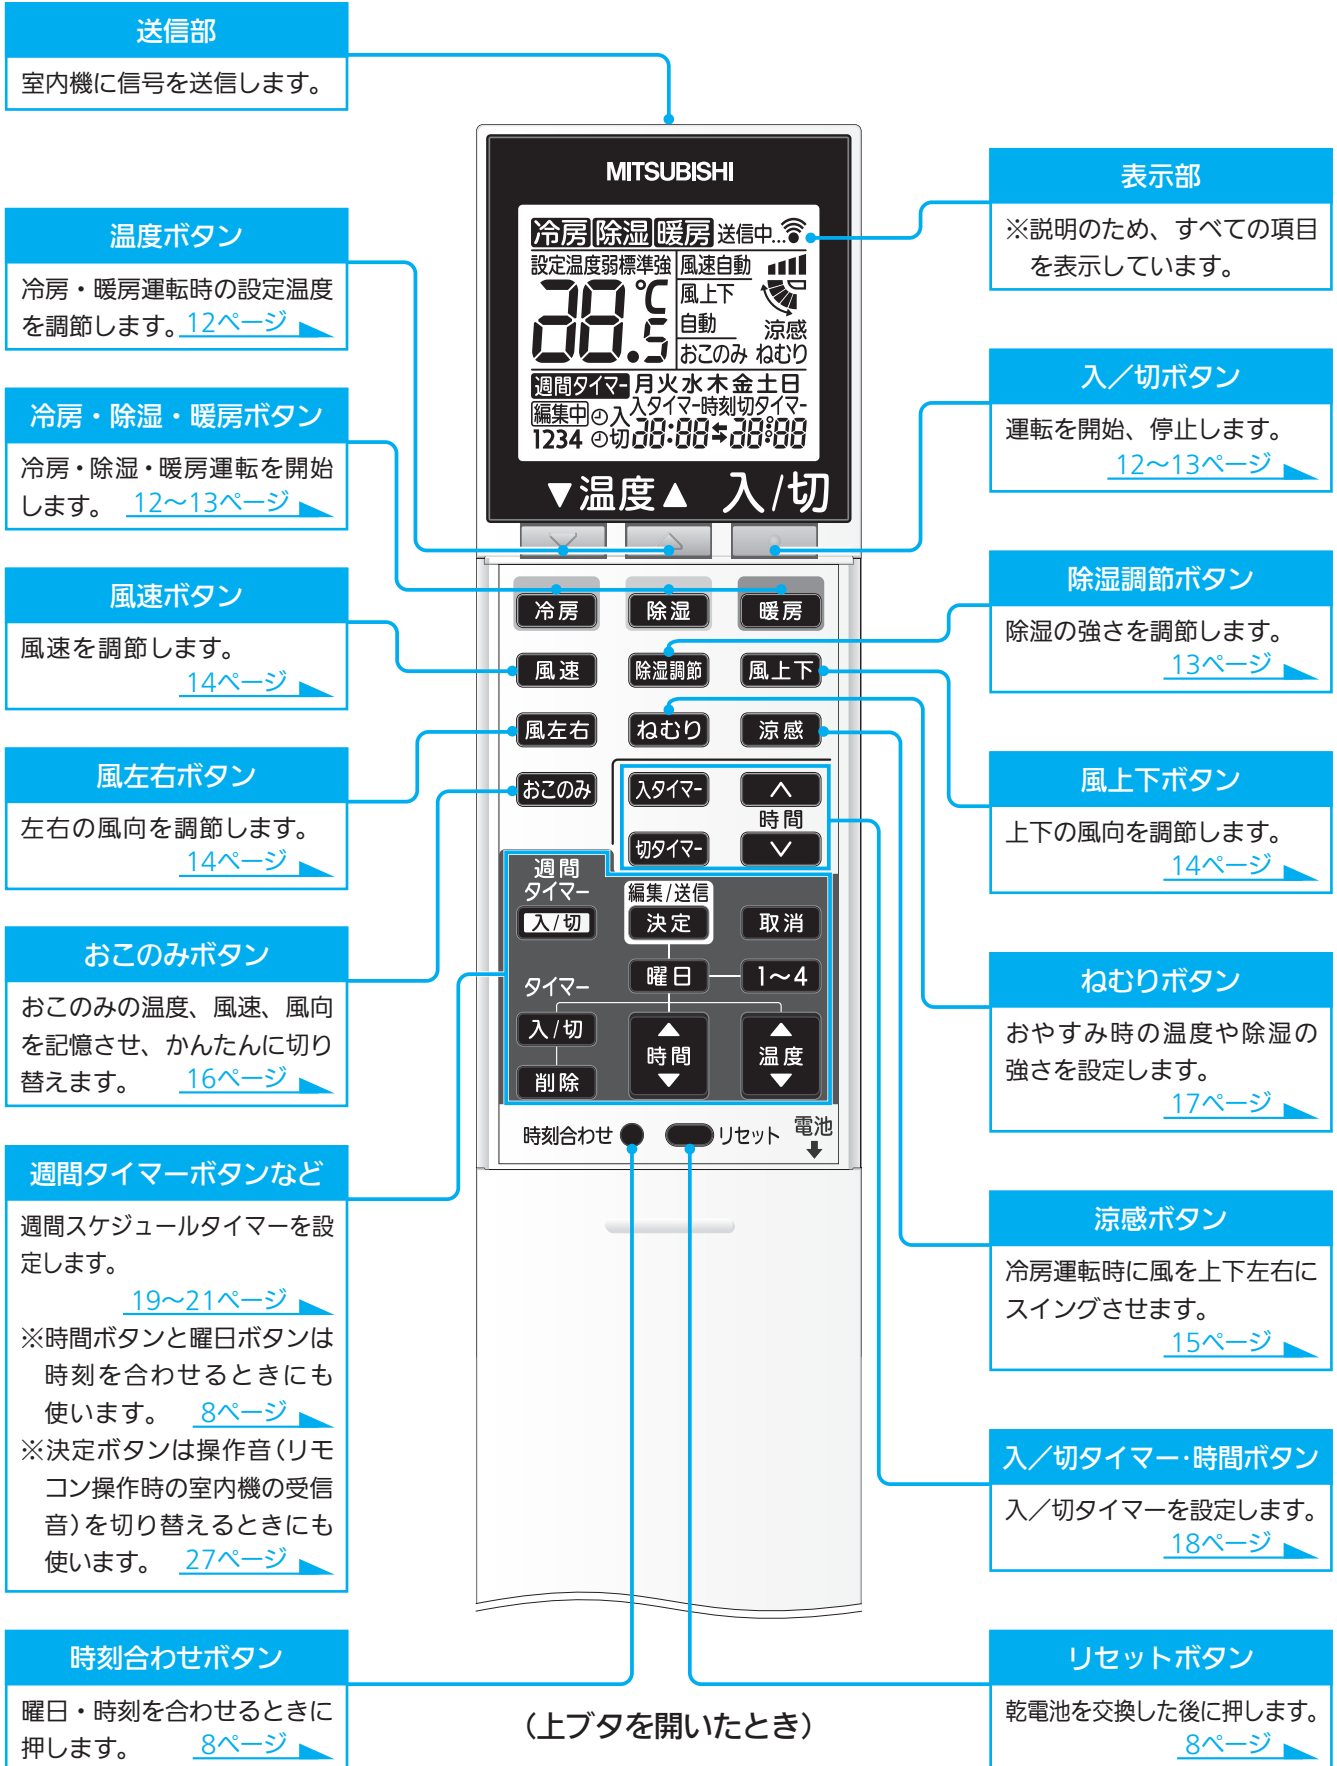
送信部
室内機に信号を送信します。

温度ボタン
冷房・暖房運転時の設定温度を調節します。12ページ

冷房・除湿・暖房ボタン
冷房・除湿・暖房運転を開始します。 12〜13ページ

風速ボタン
風速を調節します。 14ページ

風左右ボタン
左右の風向を調節します。 14ページ

おこのみボタン
おこのみの温度、風速、風向を記憶させ、かんたんに切り替えます。 16ページ

週間タイマーボタンなど
週間スケジュールタイマーを設定します。 19〜21ページ
※時間ボタンと曜日ボタンは時刻を合わせるときにも使います。 8ページ
※決定ボタンは操作音（リモコン操作時の室内機の受信音）を切り替えるときにも使います。 27ページ

時刻合わせボタン
曜日・時刻を合わせるときに押します。 8ページ

MITSUBISHI
冷房 除湿 暖房 送信中...
設定温度弱標準強 風速自動
風上下
自動 涼感
おこのみ ねむり
週間タイマー 月火水木金土日
編集中 入 入タイマー 時刻 切タイマー
1234 切 88:88 88:88
▼温度▲ 入/切
冷房 除湿 暖房
風速 除湿調節 風上下
風左右 ねむり 涼感
おこのみ 入タイマー 時間 切タイマー
週間タイマー 編集/送信
入/切 決定 取消
タイマー 曜日 1〜4
入/切 時間 温度
削除
時刻合わせ リセット 電池

（上ブタを開いたとき）

表示部
※説明のため、すべての項目を表示しています。

入／切ボタン
運転を開始、停止します。 12〜13ページ

除湿調節ボタン
除湿の強さを調節します。 13ページ

風上下ボタン
上下の風向を調節します。 14ページ

ねむりボタン
おやすみ時の温度や除湿の強さを設定します。 17ページ

涼感ボタン
冷房運転時に風を上下左右にスイングさせます。 15ページ

入／切タイマー·時間ボタン
入／切タイマーを設定します。 18ページ

リセットボタン
乾電池を交換した後に押します。 8ページ